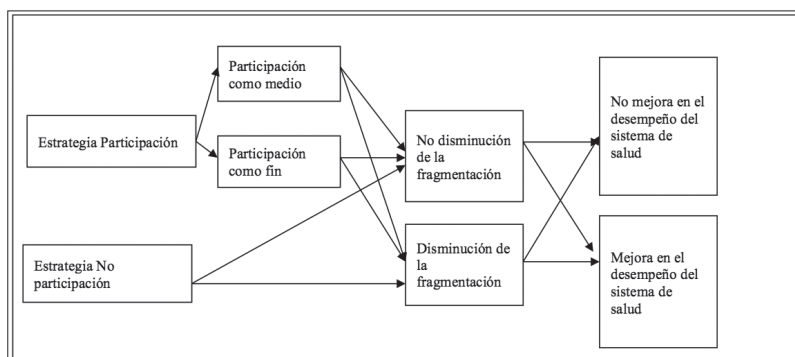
Estrategia Participación

Participación como medio

Participación como fin

Estrategia No participación

No disminución de la fragmentación

Disminución de la fragmentación

No mejora en el desempeño del sistema de salud

Mejora en el desempeño del sistema de salud